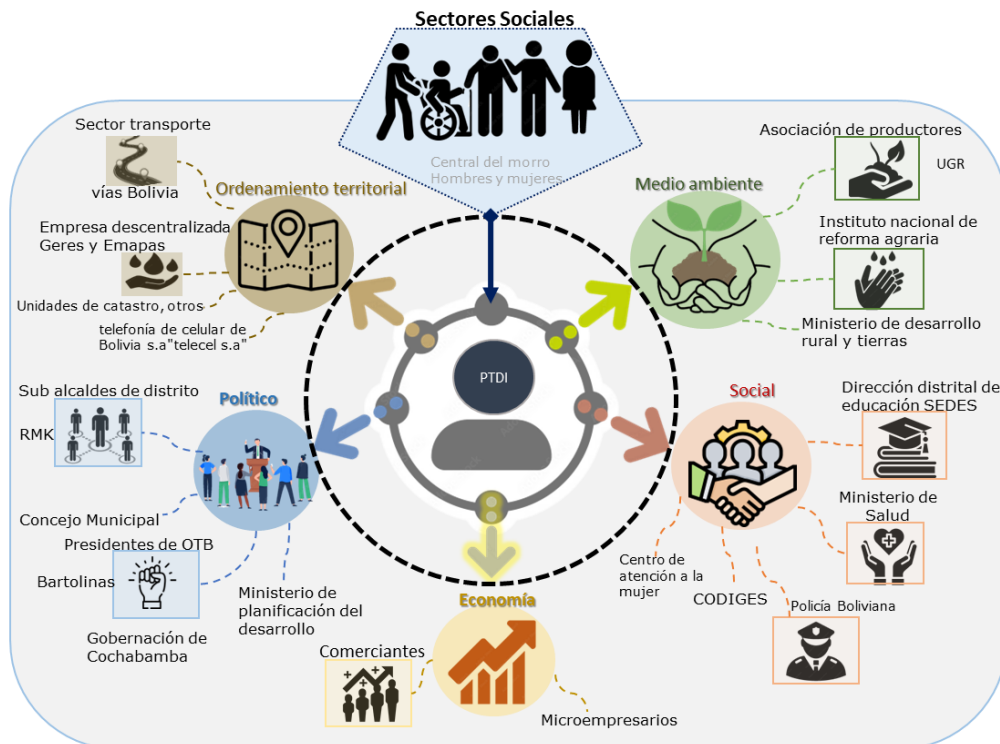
Sectores Sociales

Central del morro
Hombres y mujeres

Sector transporte

vías Bolivia

Ordenamiento territorial

Empresa descentralizada
Geres y Emapas

Unidades de catastro, otros

telefonía de celular de Bolivia s.a"telecel s.a"

Medio ambiente

Asociación de productores

UGR

Instituto nacional de reforma agraria

Ministerio de desarrollo rural y tierras

PTDI

Sub alcaldes de distrito

Político

RMK

Concejo Municipal

Presidentes de OTB

Bartolinas

Ministerio de planificación del desarrollo

Gobernación de Cochabamba

Social

Dirección distrital de educación SEDES

Ministerio de Salud

Centro de atención a la mujer

CODIGES

Policía Boliviana

Economía

Comerciantes

Microempresarios